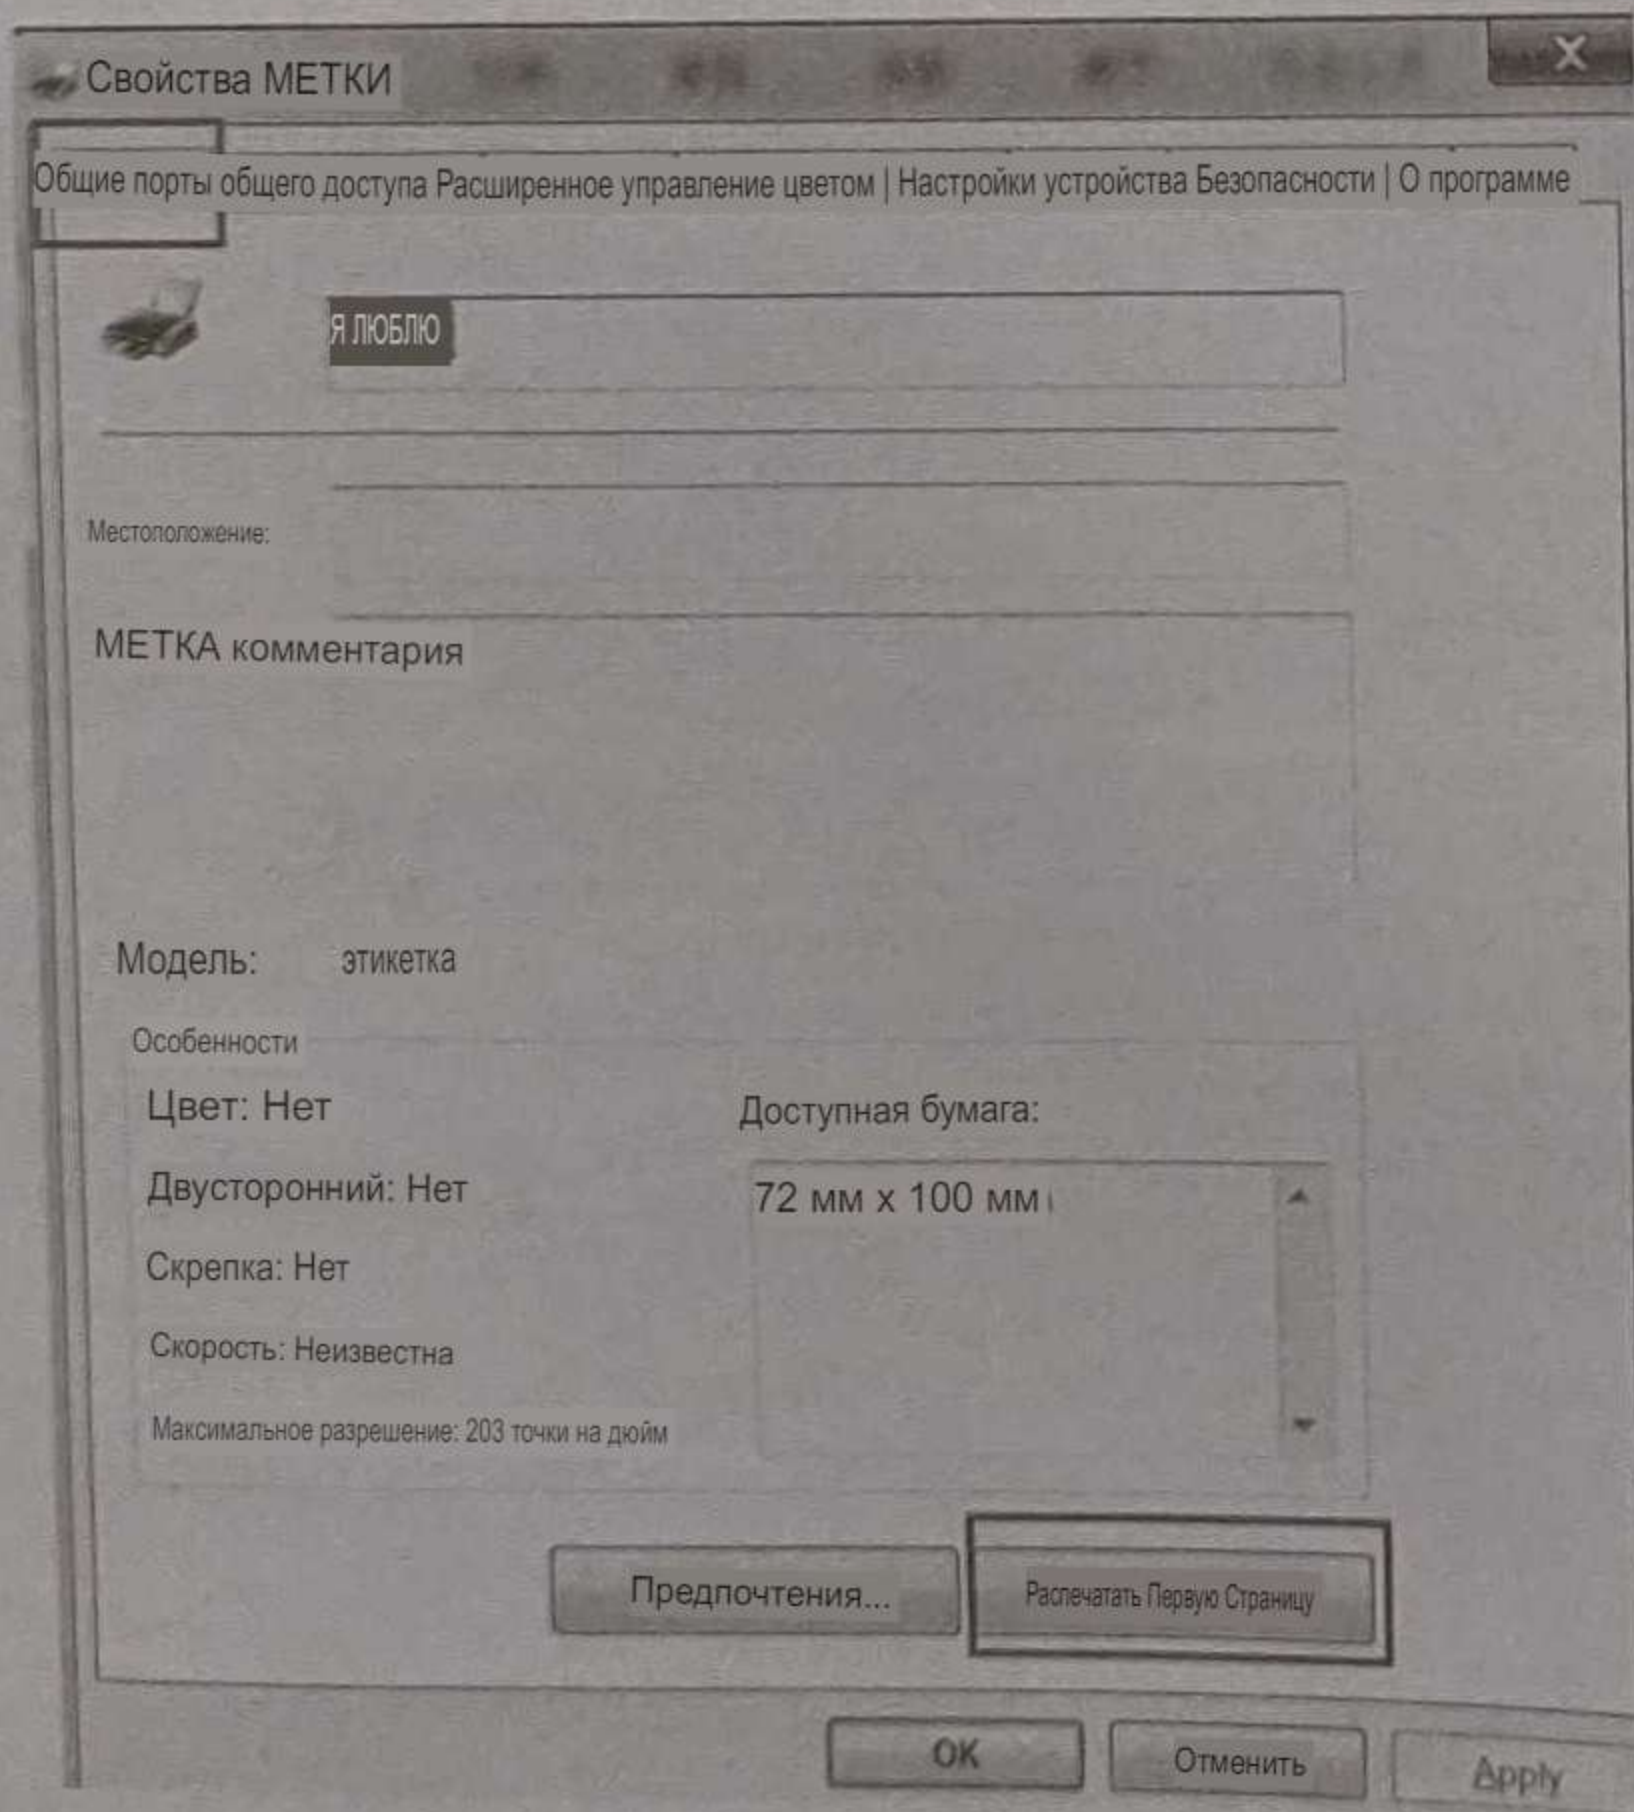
Свойства МЕТКИ

Общие порты общего доступа Расширенное управление цветом | Настройки устройства Безопасности | О программе

Я ЛЮБЛЮ

Местоположение:

МЕТКА комментария

Модель: этикетка

Особенности

Цвет: Нет

Двусторонний: Нет

Скрепка: Нет

Скорость: Неизвестна

Максимальное разрешение: 203 точки на дюйм

Доступная бумага:

72 мм x 100 мм

Предпочтения...

Распечатать Первую Страницу

OK

Отменить

Apply